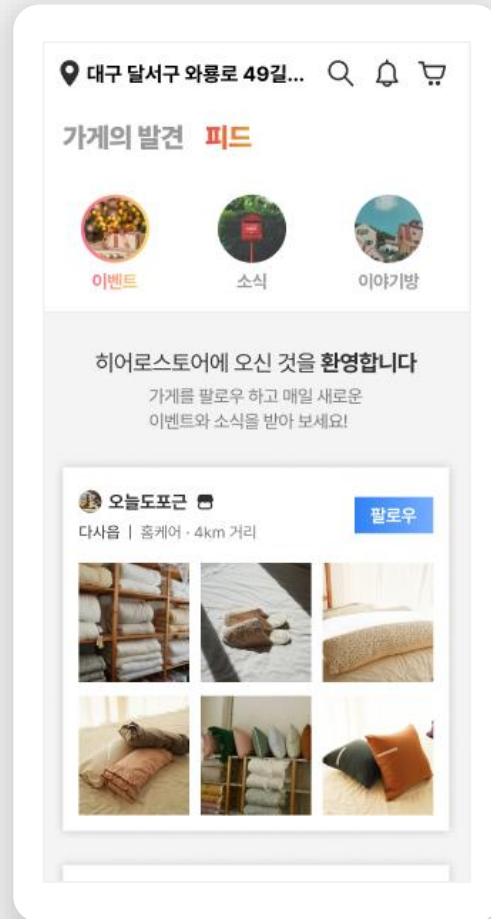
대구 달서구 와룡로 49길...

가게의 발견 피드

이벤트
소식
이야기방

히어로스토어에 오신 것을 환영합니다
가게를 팔로우 하고 매일 새로운 이벤트와 소식을 받아 보세요!

오늘도포근
다사읍 | 홈케어 · 4km 거리
팔로우